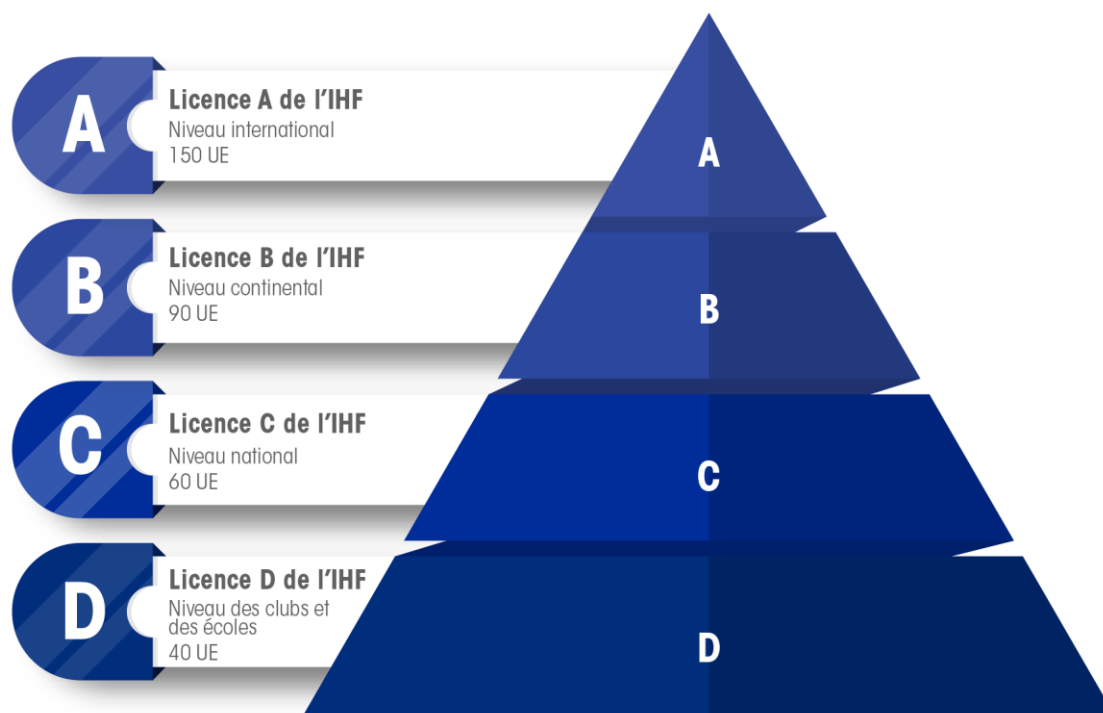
A
Licence A de l'IHF
Niveau international
150 UE

B
Licence B de l'IHF
Niveau continental
90 UE

C
Licence C de l'IHF
Niveau national
60 UE

D
Licence D de l'IHF
Niveau des clubs et des écoles
40 UE

A

B

C

D